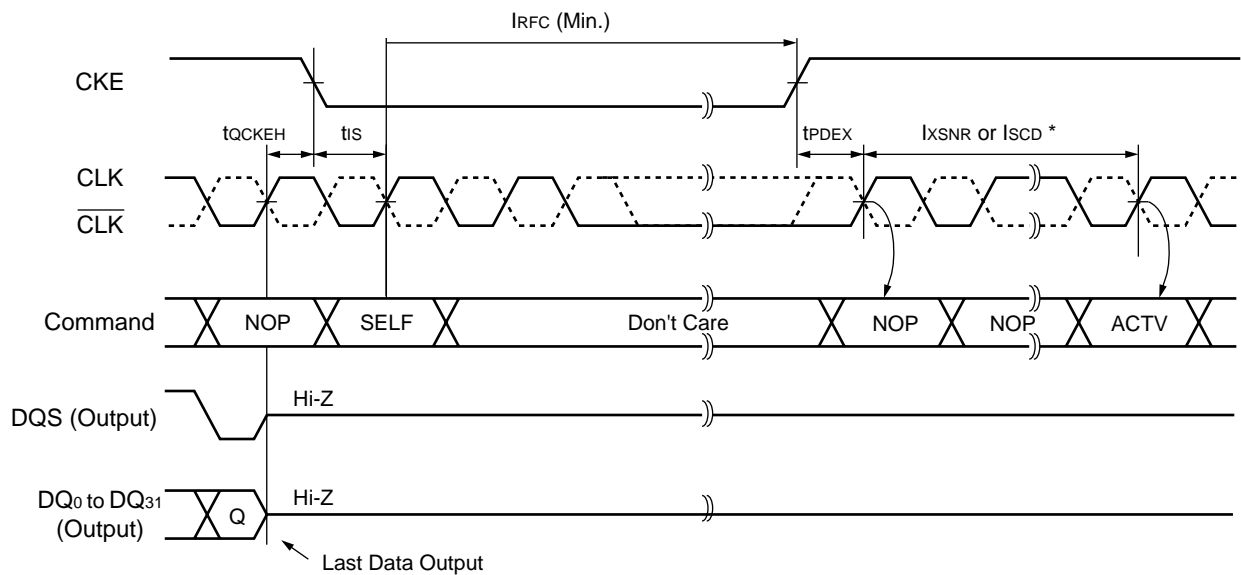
IRFC (Min.)

CKE

tQCKEH

tIS

tPDEX

IXSNR or ISCD *

CLK

$\overline{\text{CLK}}$

Command

NOP

SELF

Don't Care

NOP

NOP

ACTV

DQS (Output)

Hi-Z

DQ$_0$ to DQ$_{31}$ (Output)

Q

Hi-Z

Last Data Output